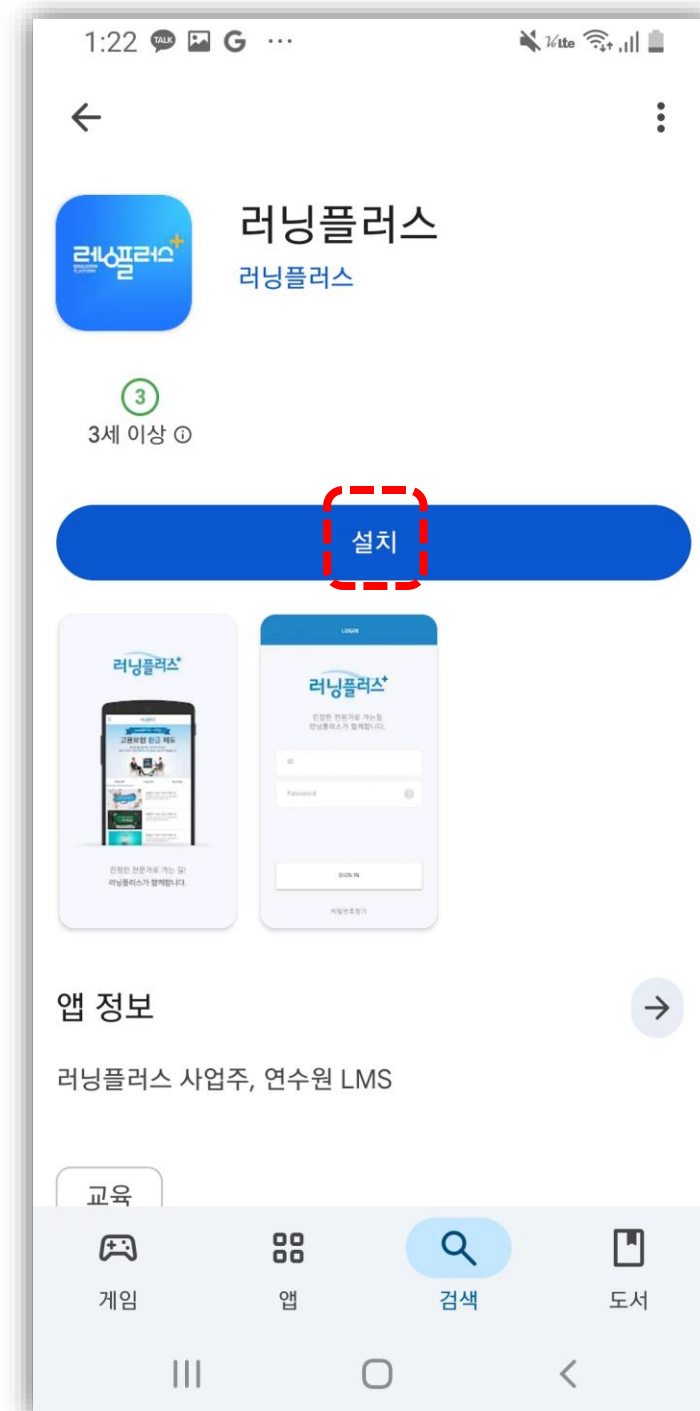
1:22 TALK G ···

러닝플러스
러닝플러스

3
3세 이상 ⓘ

설치

러닝플러스

고용보험 환급 제도

진정한 전문가로 가는 길!
러닝플러스가 함께합니다.

LOGIN

러닝플러스

진정한 전문가로 가는 길
러닝플러스가 함께합니다.

ID
Password

SIGN IN

비밀번호찾기

앱 정보

러닝플러스 사업주, 연수원 LMS

교육

게임
앱
검색
도서